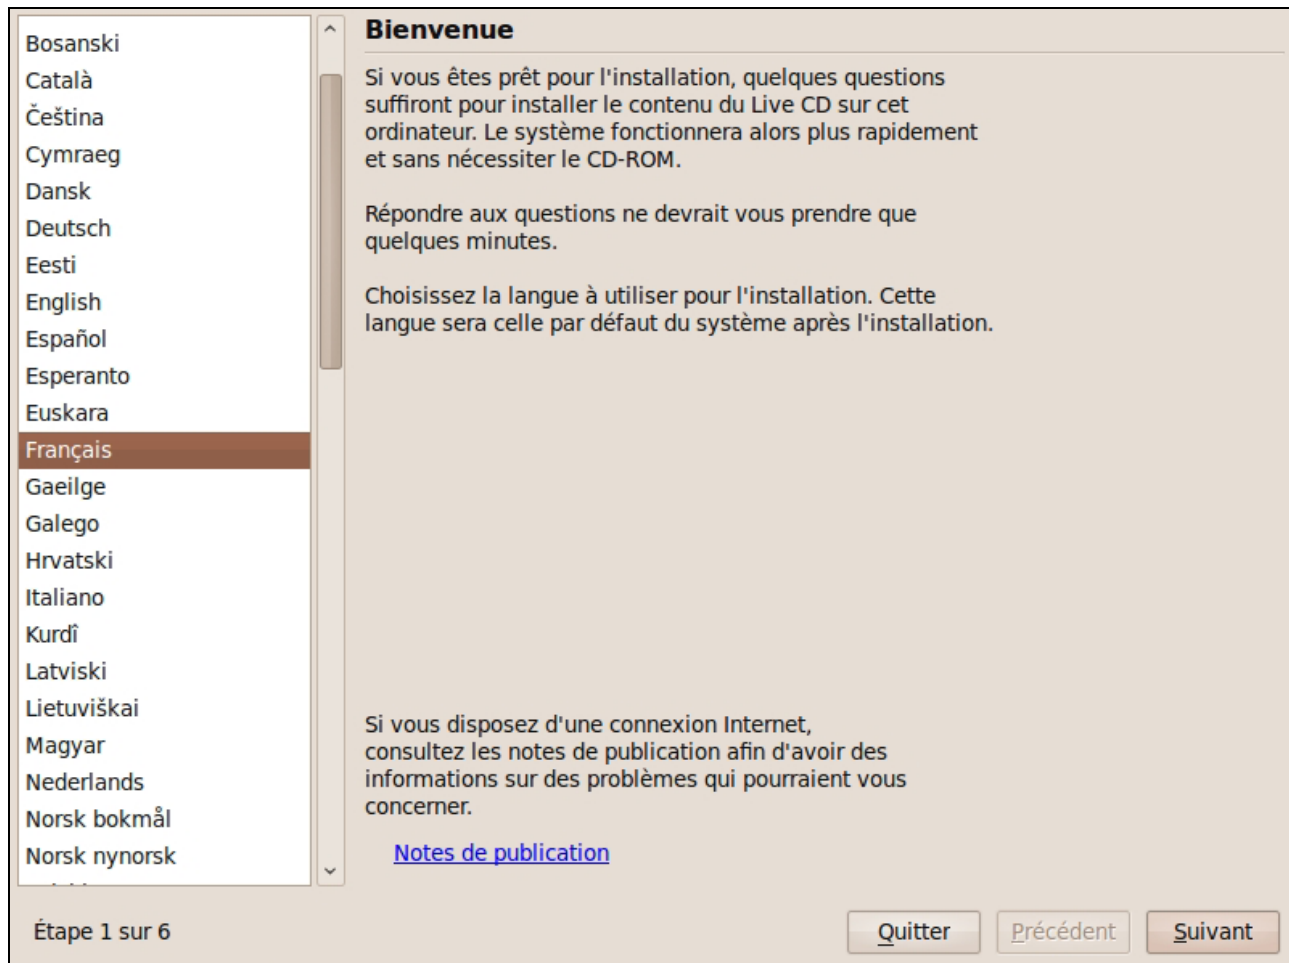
Bosanski
Català
Čeština
Cymraeg
Dansk
Deutsch
Eesti
English
Español
Esperanto
Euskara
Français
Gaeilge
Galego
Hrvatski
Italiano
Kurdî
Latviski
Lietuviškai
Magyar
Nederlands
Norsk bokmål
Norsk nynorsk
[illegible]

Bienvenue

Si vous êtes prêt pour l'installation, quelques questions suffiront pour installer le contenu du Live CD sur cet ordinateur. Le système fonctionnera alors plus rapidement et sans nécessiter le CD-ROM.

Répondre aux questions ne devrait vous prendre que quelques minutes.

Choisissez la langue à utiliser pour l'installation. Cette langue sera celle par défaut du système après l'installation.

Si vous disposez d'une connexion Internet, consultez les notes de publication afin d'avoir des informations sur des problèmes qui pourraient vous concerner.

Notes de publication

Étape 1 sur 6

Quitter

Précédent

Suivant